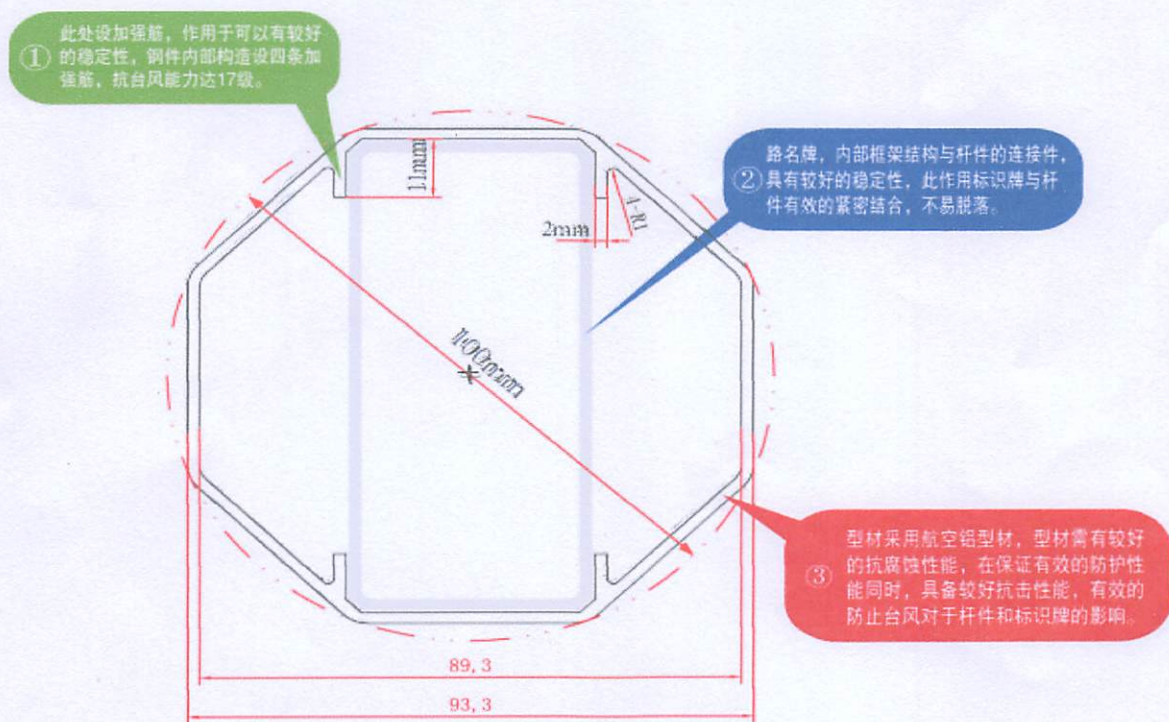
① 此处设加强筋，作用于可以有较好的稳定性，钢件内部构造设四条加强筋，抗台风能力达17级。

② 路名牌，内部框架结构与杆件的连接件，具有较好的稳定性，此作用标识牌与杆件有效的紧密结合，不易脱落。

11mm

2mm

4-R1

100mm

③ 型材采用航空铝型材，型材需有较好的抗腐蚀性能，在保证有效的防护性能同时，具备较好抗击性能，有效的防止台风对于杆件和标识牌的影响。

89, 3

93, 3